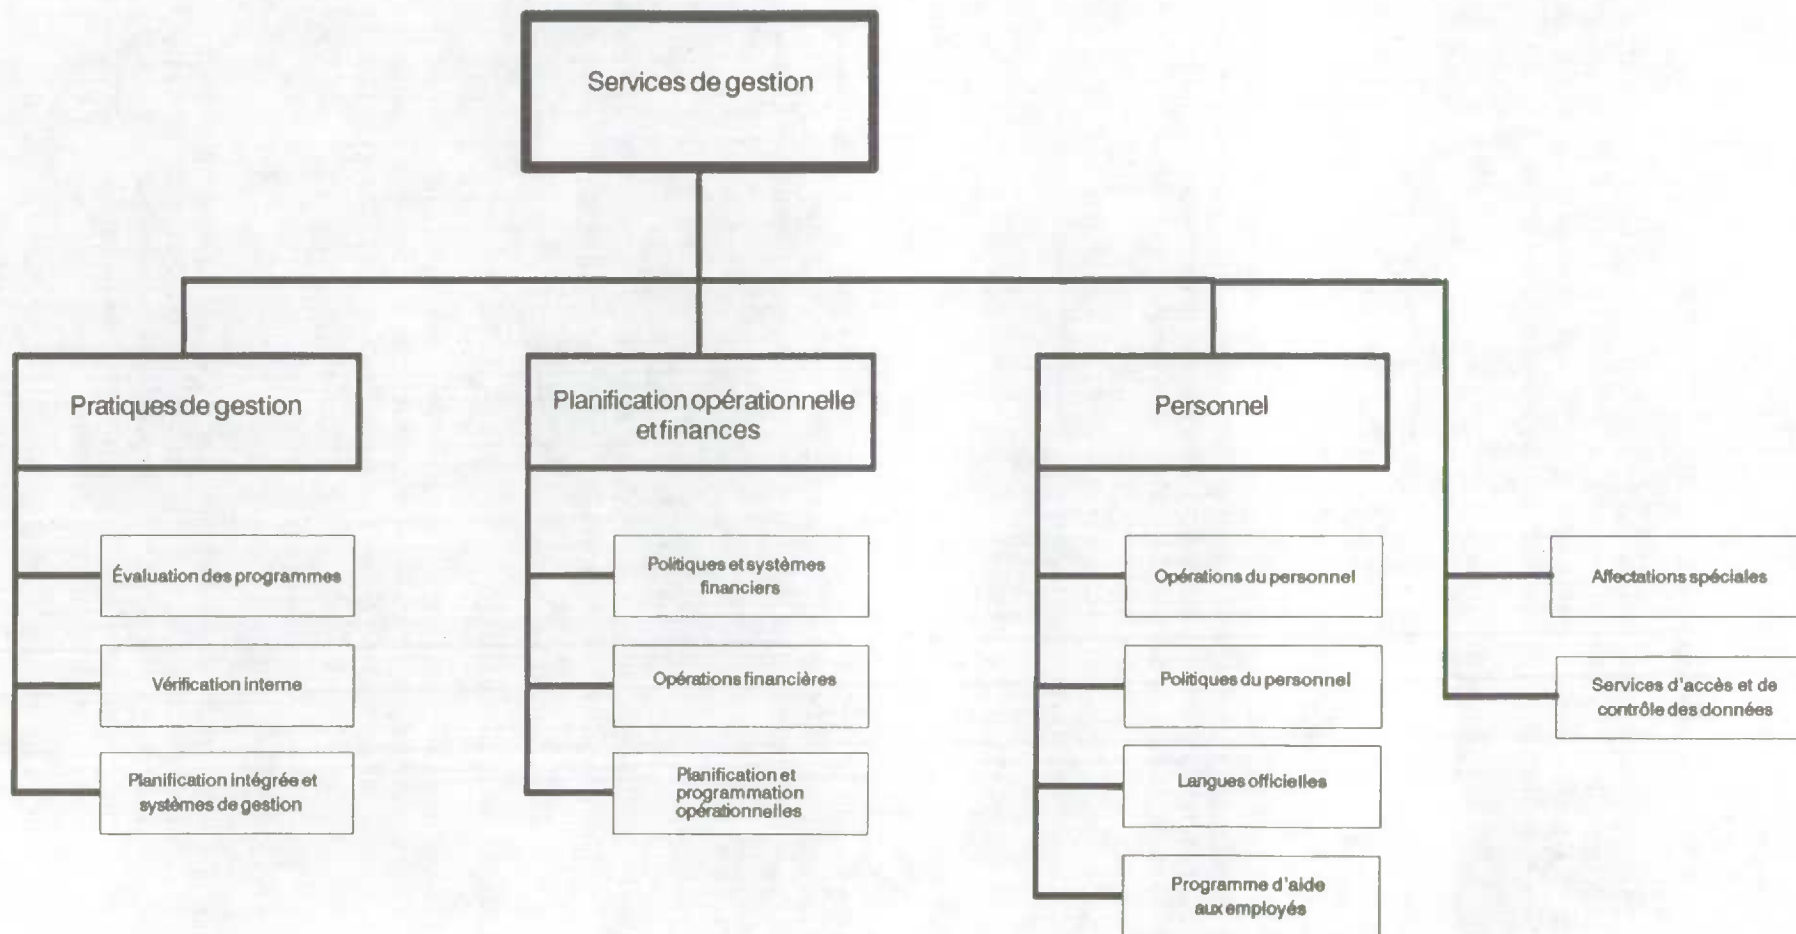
Services de gestion

Pratiques de gestion

Évaluation des programmes

Vérification interne

Planification intégrée et systèmes de gestion

Planification opérationnelle et finances

Politiques et systèmes financiers

Opérations financières

Planification et programmation opérationnelles

Personnel

Opérations du personnel

Politiques du personnel

Langues officielles

Programme d'aide aux employés

Affectations spéciales

Services d'accès et de contrôle des données